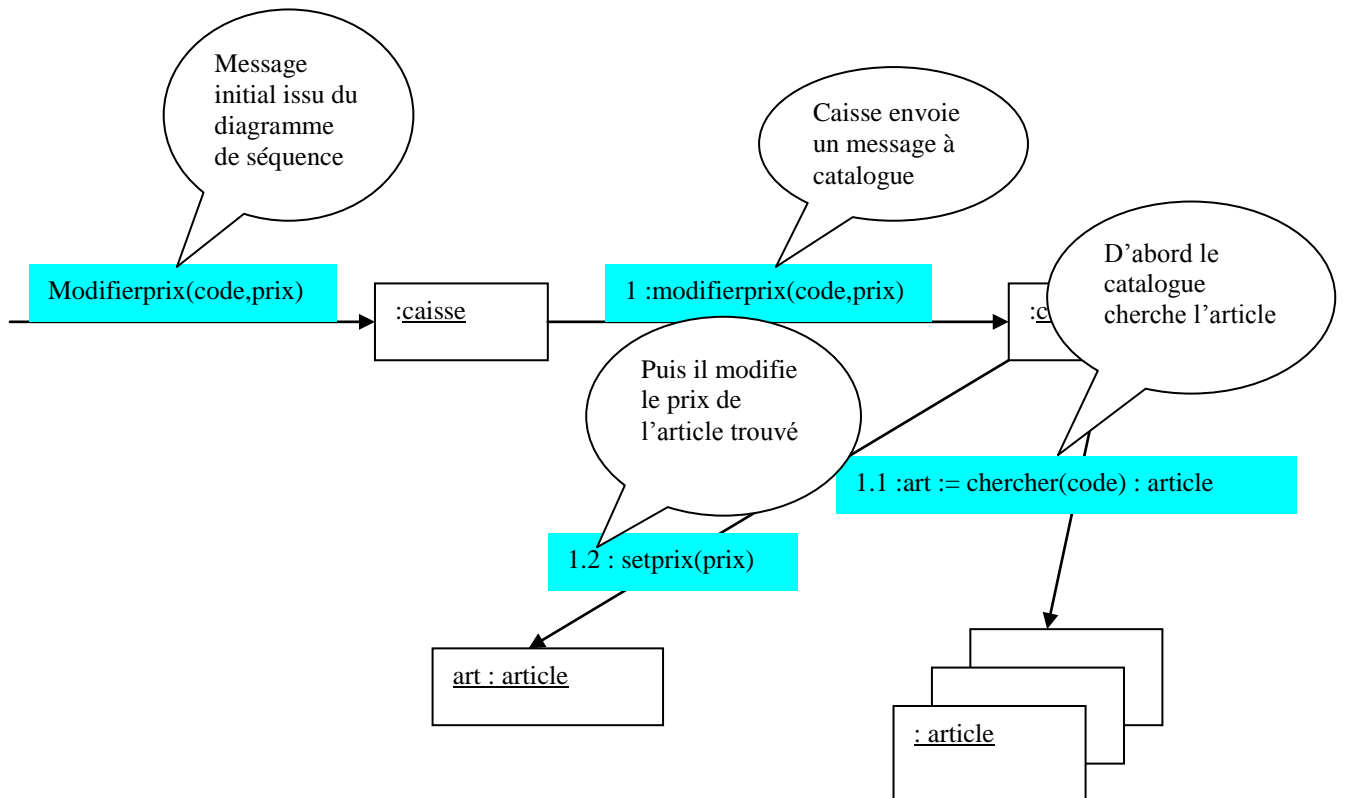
Message initial issu du diagramme de séquence

Caisse envoie un message à catalogue

Modifierprix(code,prix)

:caisse

1 :modifierprix(code,prix)

:c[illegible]

D’abord le catalogue cherche l’article

Puis il modifie le prix de l’article trouvé

1.1 :art := chercher(code) : article

1.2 : setprix(prix)

art : article

: article